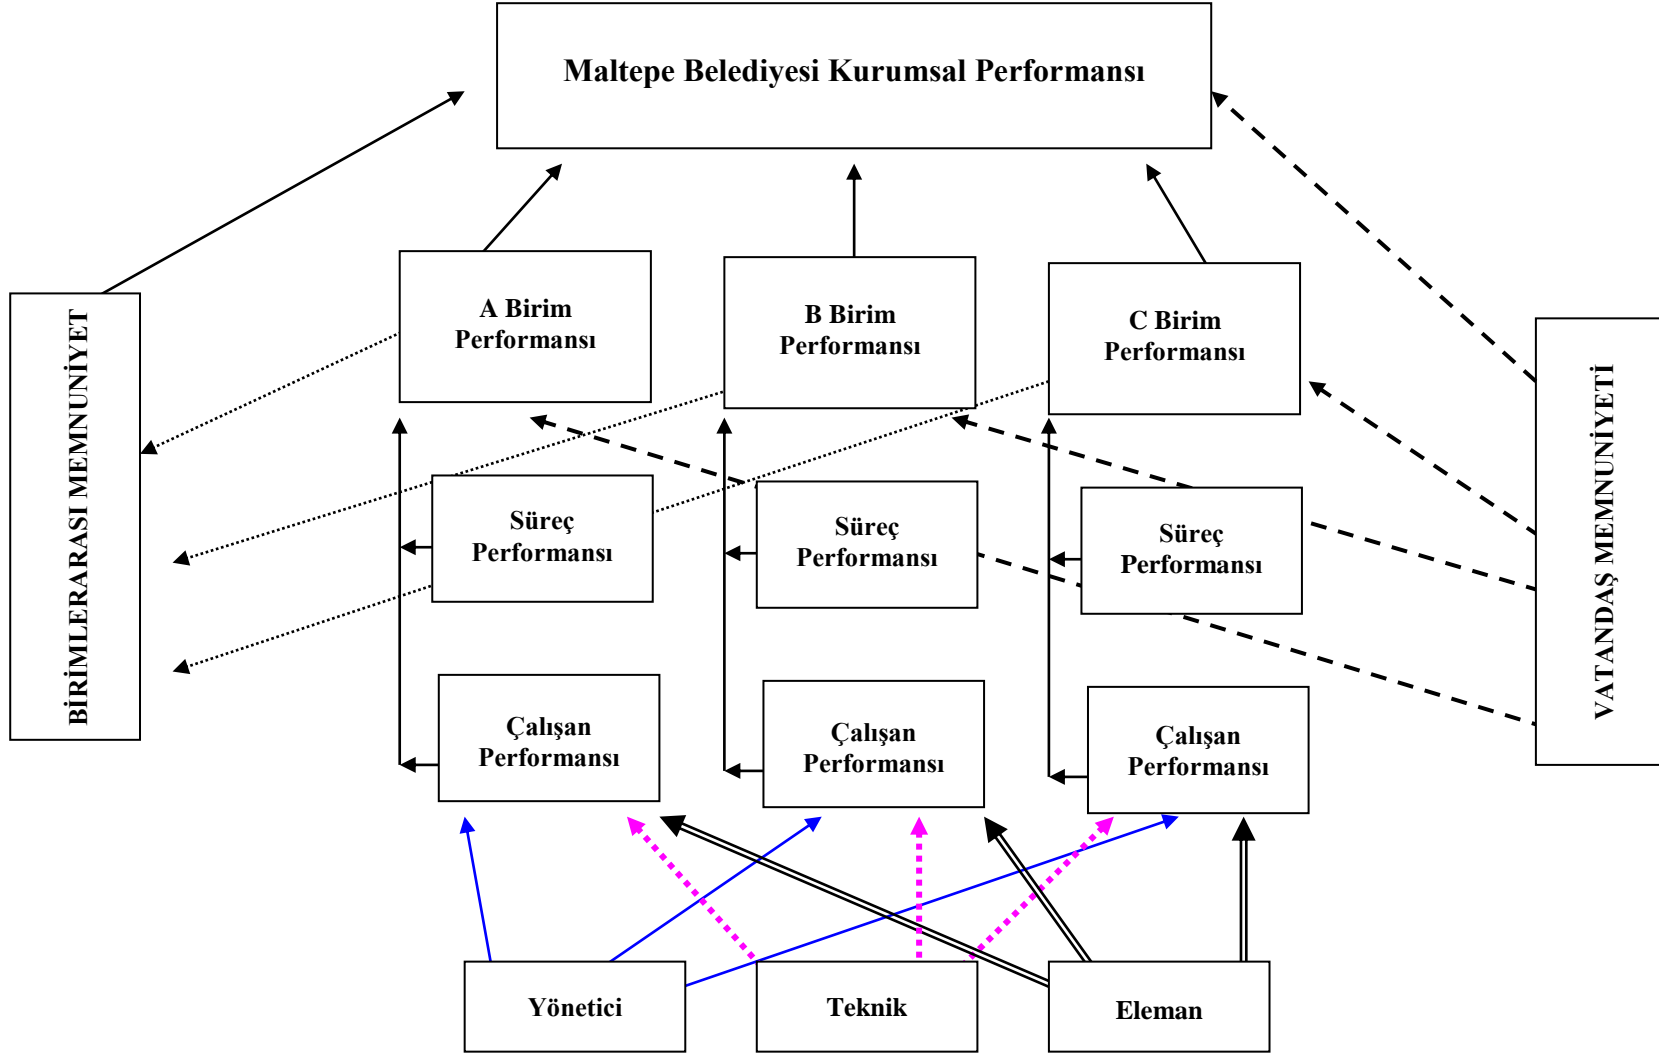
Maltepe Belediyesi Kurumsal Performansı

BİRİMLERARASI MEMNUNİYET

A Birim Performansı

B Birim Performansı

C Birim Performansı

VATANDAŞ MEMNUNİYETİ

Süreç Performansı

Süreç Performansı

Süreç Performansı

Çalışan Performansı

Çalışan Performansı

Çalışan Performansı

Yönetici

Teknik

Eleman